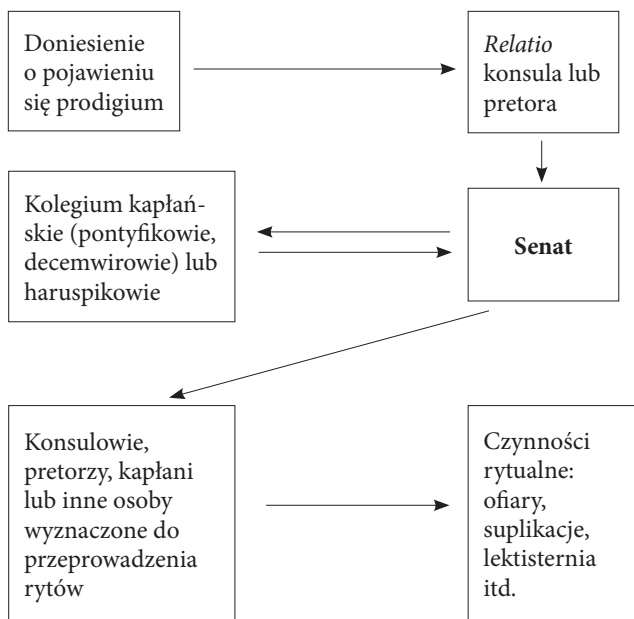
Doniesienie o pojawieniu się prodigium

*Relatio* konsula lub pretora

Kolegium kapłańskie (pontyfikowie, decemwirowie) lub haruspikowie

**Senat**

Konsulowie, pretorzy, kapłani lub inne osoby wyznaczone do przeprowadzenia rytów

Czynności rytualne: ofiary, suplikacje, lektisternia itd.